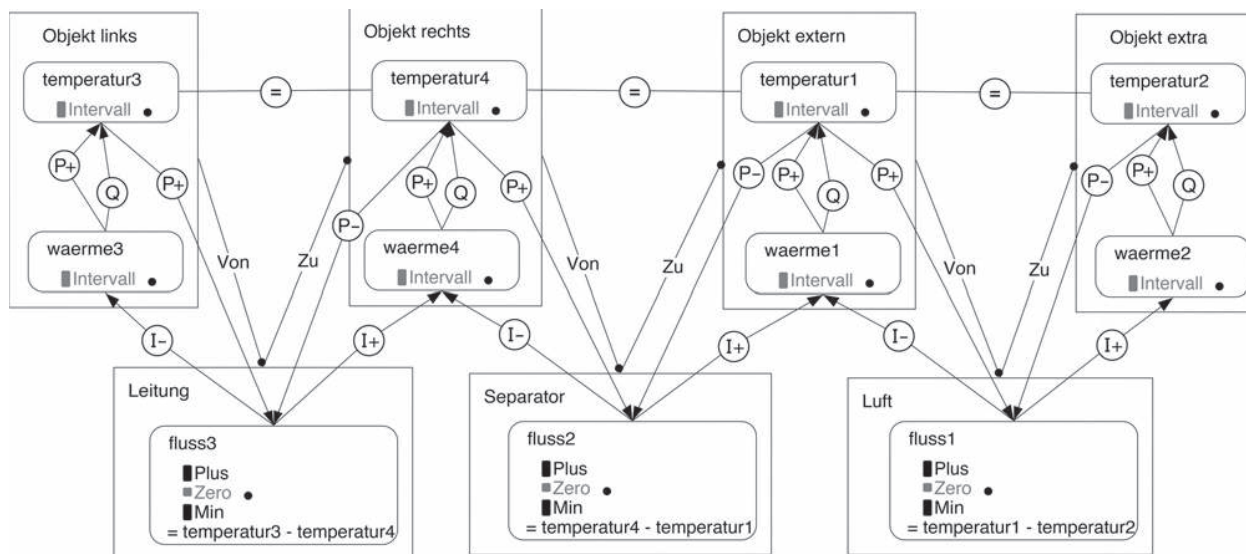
Objekt links

temperatur3

Intervall

P+

Q

P+

waerme3

Intervall

=

Objekt rechts

temperatur4

Intervall

P−

P+

Q

P+

waerme4

Intervall

Von

Zu

=

Objekt extern

temperatur1

Intervall

P−

P+

Q

P+

waerme1

Intervall

Von

Zu

=

Objekt extra

temperatur2

Intervall

P−

P+

Q

waerme2

Intervall

Von

Zu

I−

I+

I−

I+

I−

I+

Leitung

fluss3

Plus

Zero

Min

= temperatur3 - temperatur4

Separator

fluss2

Plus

Zero

Min

= temperatur4 - temperatur1

Luft

fluss1

Plus

Zero

Min

= temperatur1 - temperatur2